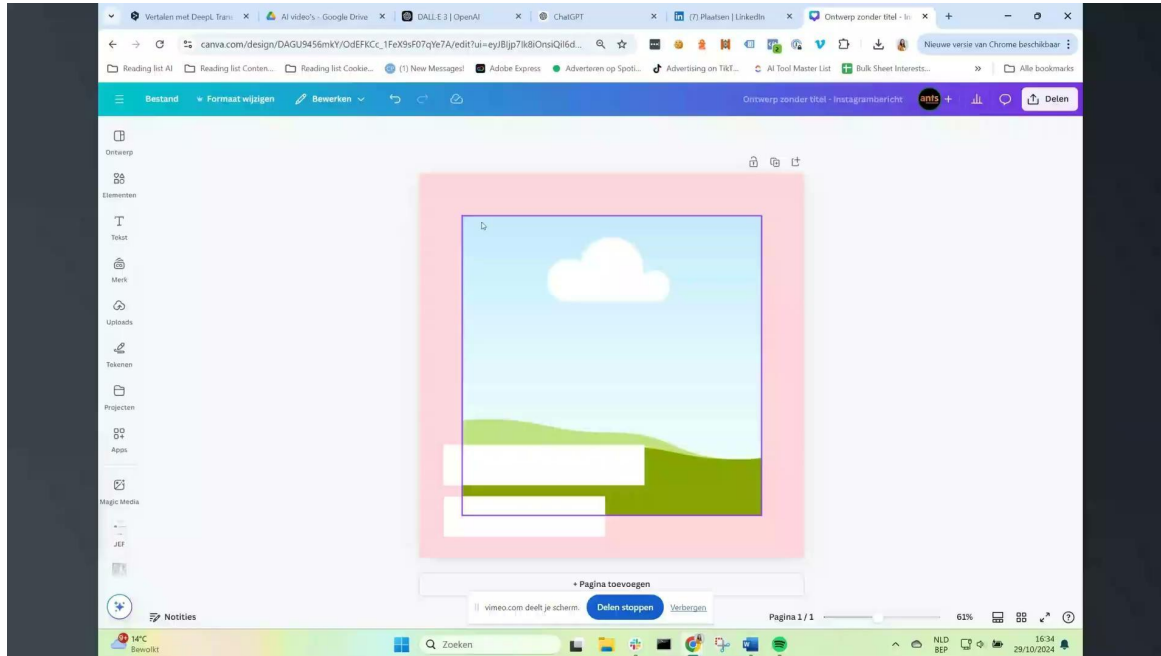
Vertalen met DeepL Trans ×
AI video's - Google Drive ×
DALL·E 3 | OpenAI ×
ChatGPT ×
(7) Plaatsen | LinkedIn ×
Ontwerp zonder titel - In ×
+

canva.com/design/DAGU9456mkY/OdEFKCc_1FeX9sF07qYe7A/edit?ui=eyJBljp7Ik8iOnsiQil6d...

Nieuwe versie van Chrome beschikbaar

Reading list AI
Reading list Conten...
Reading list Cookie...
(1) New Messages!
Adobe Express
Adverteren op Spoti...
Advertising on TikT...
AI Tool Master List
Bulk Sheet Interests...
»
Alle bookmarks

Bestand
Formaat wijzigen
Bewerken
Ontwerp zonder titel - Instagrambericht
ants
Delen

Ontwerp
Elementen
Tekst
Merk
Uploads
Tekenen
Projecten
Apps
Magic Media
JEF

+ Pagina toevoegen
vimeo.com deelt je scherm.
Delen stoppen
Verbergen
Notities
Pagina 1 / 1
61%

14°C
Bewolkt
Zoeken
NLD
BEP
16:34
29/10/2024